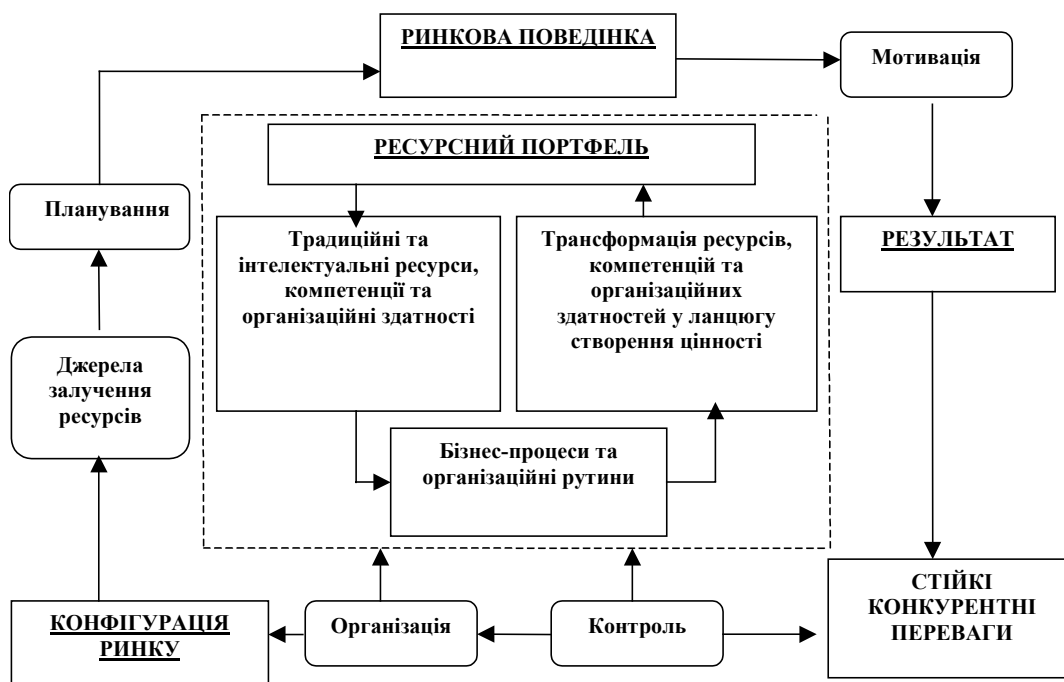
РИНКОВА ПОВЕДІНКА

Мотивація

РЕСУРСНИЙ ПОРТФЕЛЬ

Планування

Традиційні та інтелектуальні ресурси, компетенції та організаційні здатності

Трансформація ресурсів, компетенцій та організаційних здатностей у ланцюгу створення цінності

РЕЗУЛЬТАТ

Джерела залучення ресурсів

Бізнес-процеси та організаційні рутини

КОНФІГУРАЦІЯ РИНКУ

Організація

Контроль

СТІЙКІ КОНКУРЕНТНІ ПЕРЕВАГИ